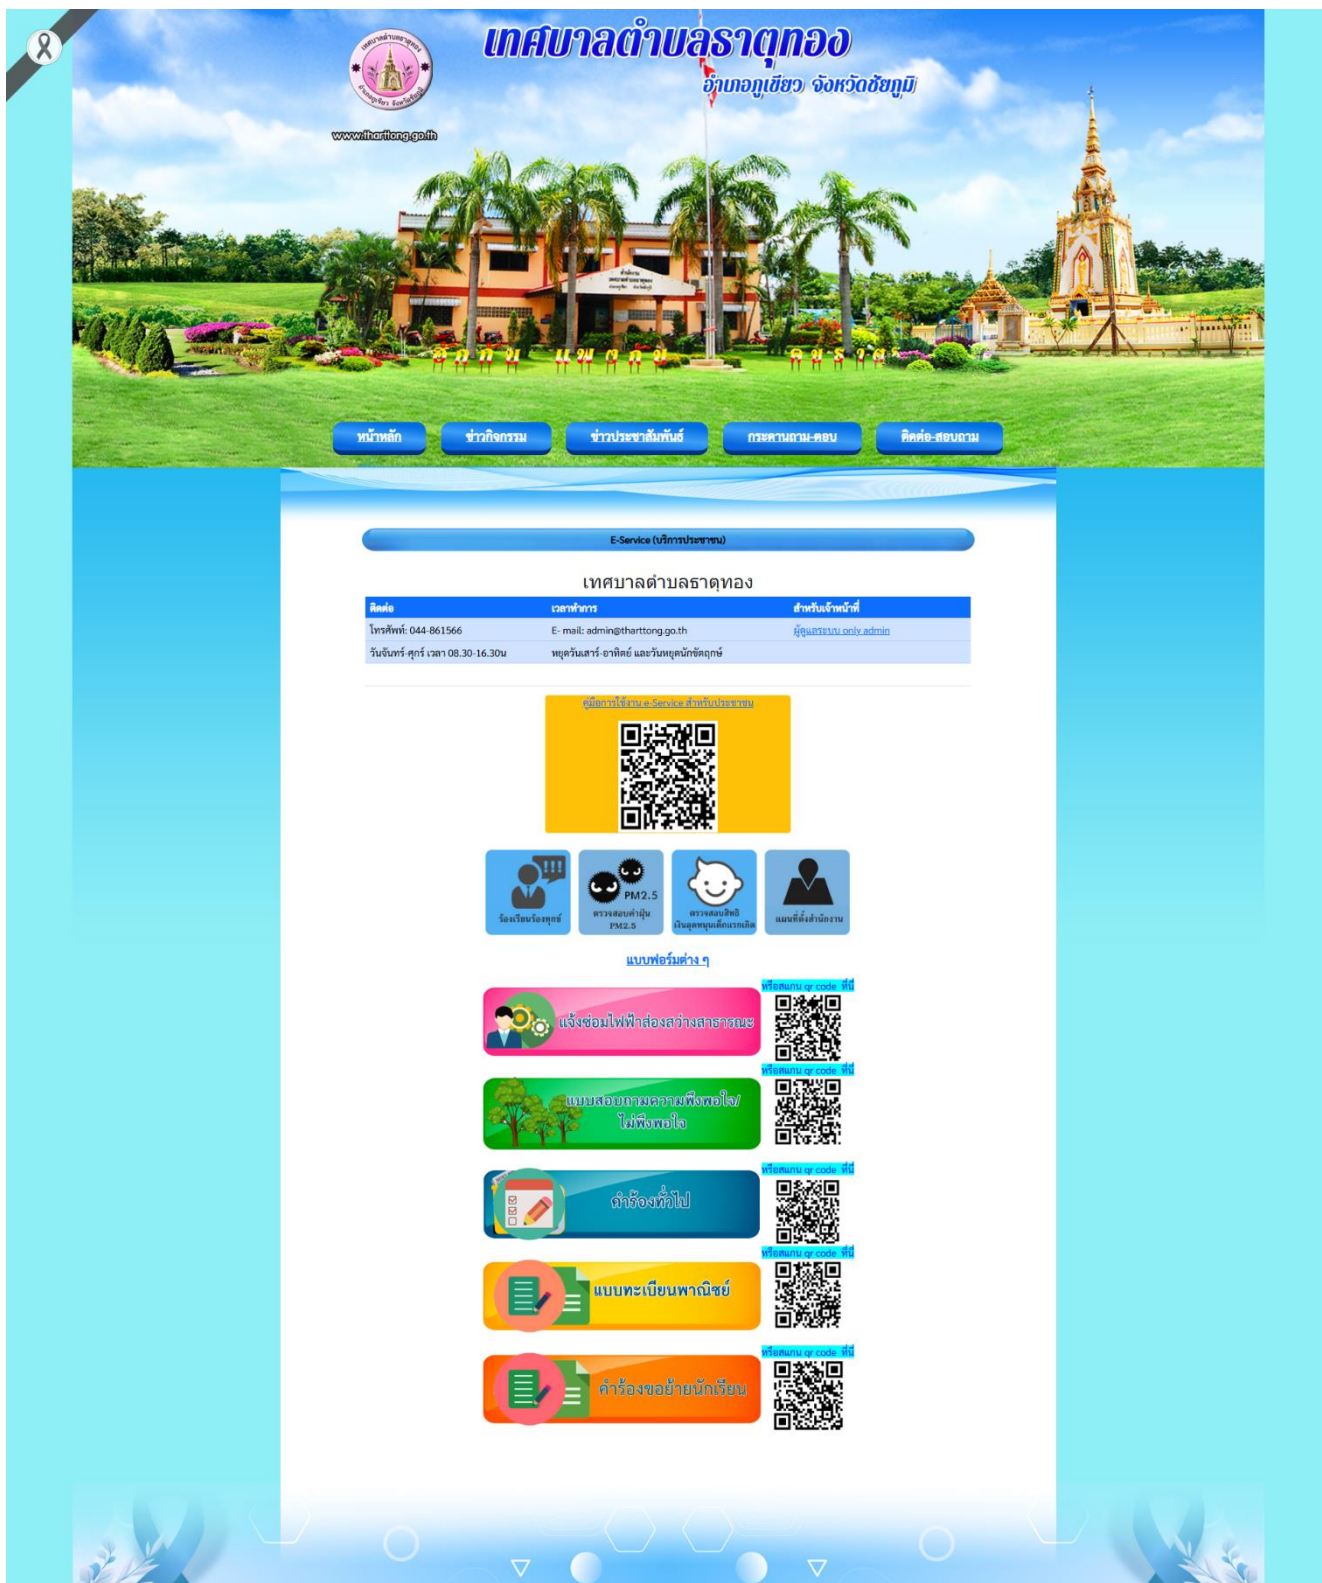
เทศบาลตำบลธาตุทอง
อำเภอภูเขียว จังหวัดชัยภูมิ
www.tharttong.go.th

สะอาด แผ่นดิน ถิ่นธาตุ

หน้าหลัก
ข่าวกิจกรรม
ข่าวประชาสัมพันธ์
กระดานถาม-ตอบ
ติดต่อ-สอบถาม

E-Service (บริการประชาชน)

เทศบาลตำบลธาตุทอง

| ติดต่อ | เวลาทำการ | สำหรับเจ้าหน้าที่ |
|---|---|---|
| โทรศัพท์: 044-861566 | E- mail: admin@tharttong.go.th | ผู้ดูแลระบบ only admin |
| วันจันทร์-ศุกร์ เวลา 08.30-16.30น | หยุดวันเสาร์-อาทิตย์ และวันหยุดนักขัตฤกษ์ | |

คู่มือการใช้งาน e-Service สำหรับประชาชน

ร้องเรียนร้องทุกข์
PM2.5 ตรวจสอบค่าฝุ่น PM2.5
ตรวจสอบสิทธิ เงินอุดหนุนเด็กแรกเกิด
แผนที่ตั้งสำนักงาน

แบบฟอร์มต่าง ๆ

หรือสแกน qr code ที่นี่
แจ้งซ่อมไฟฟ้าส่องสว่างสาธารณะ
หรือสแกน qr code ที่นี่
แบบสอบถามความพึงพอใจ/ไม่พึงพอใจ
หรือสแกน qr code ที่นี่
คำร้องทั่วไป
หรือสแกน qr code ที่นี่
แบบทะเบียนพาณิชย์
หรือสแกน qr code ที่นี่
คำร้องขอย้ายนักเรียน